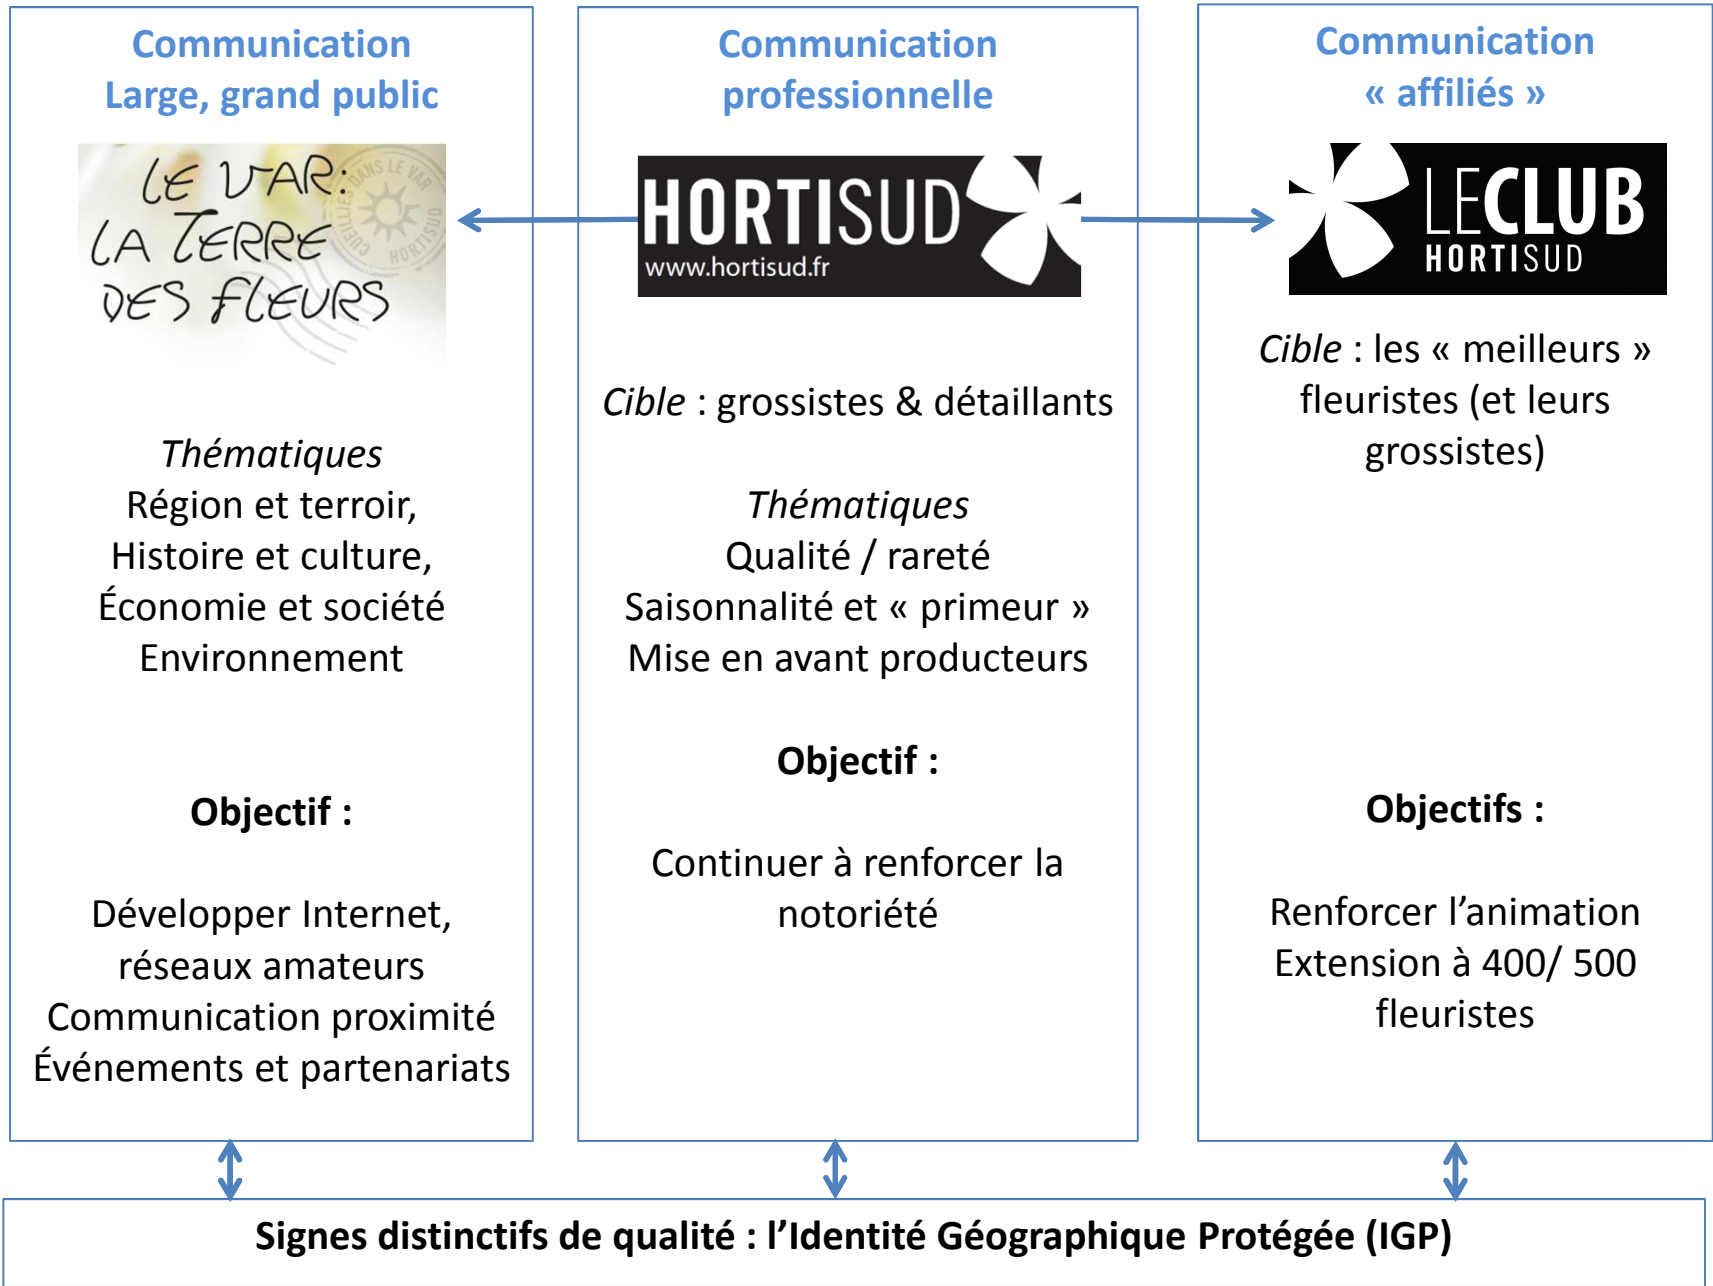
Communication
Large, grand public

LE VAR:
LA TERRE
DES FLEURS

CUEILLIES DANS LE VAR HORTISUD

Thématiques
Région et terroir,
Histoire et culture,
Économie et société
Environnement

Objectif :

Développer Internet, réseaux amateurs
Communication proximité
Événements et partenariats

Communication professionnelle

HORTISUD
www.hortisud.fr

Cible : grossistes & détaillants

Thématiques
Qualité / rareté
Saisonnalité et « primeur »
Mise en avant producteurs

Objectif :

Continuer à renforcer la notoriété

Communication « affiliés »

LECLUB
HORTISUD

Cible : les « meilleurs » fleuristes (et leurs grossistes)

Objectifs :

Renforcer l'animation
Extension à 400/ 500 fleuristes

Signes distinctifs de qualité : l'Identité Géographique Protégée (IGP)